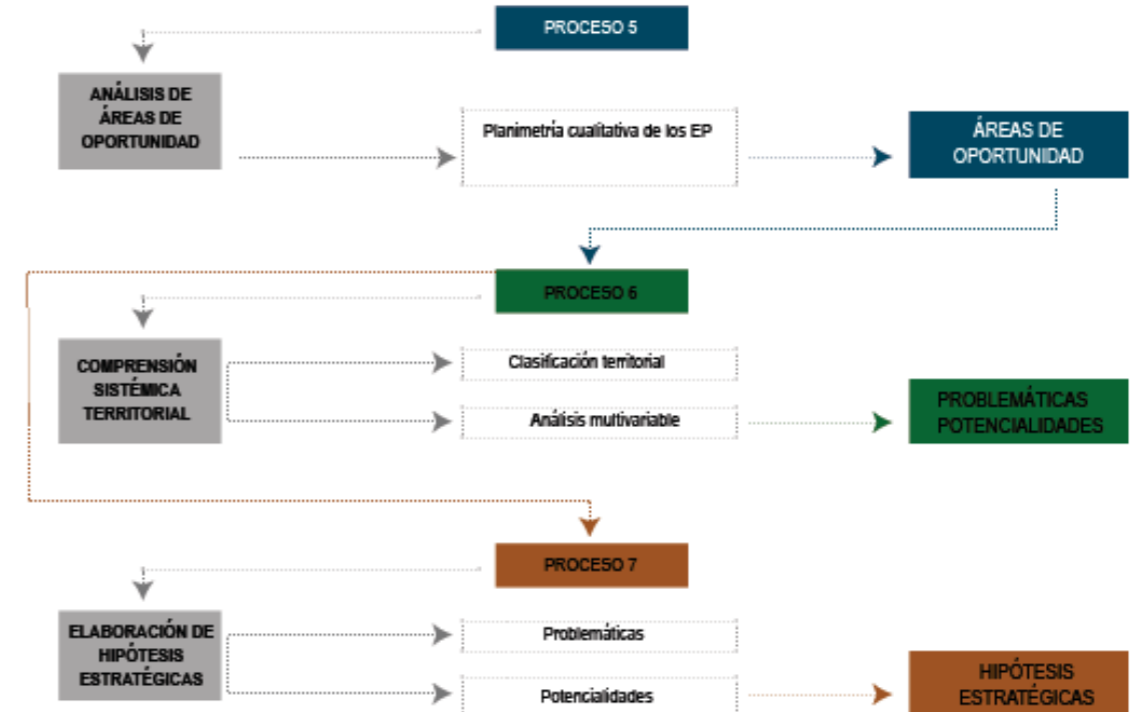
PROCESO 5

ANÁLISIS DE ÁREAS DE OPORTUNIDAD

Planimetría cualitativa de los EP

ÁREAS DE OPORTUNIDAD

PROCESO 6

COMPRENSIÓN SISTÉMICA TERRITORIAL

Clasificación territorial

Análisis multivariable

PROBLEMÁTICAS POTENCIALIDADES

PROCESO 7

ELABORACIÓN DE HIPÓTESIS ESTRATÉGICAS

Problemáticas

Potencialidades

HIPÓTESIS ESTRATÉGICAS